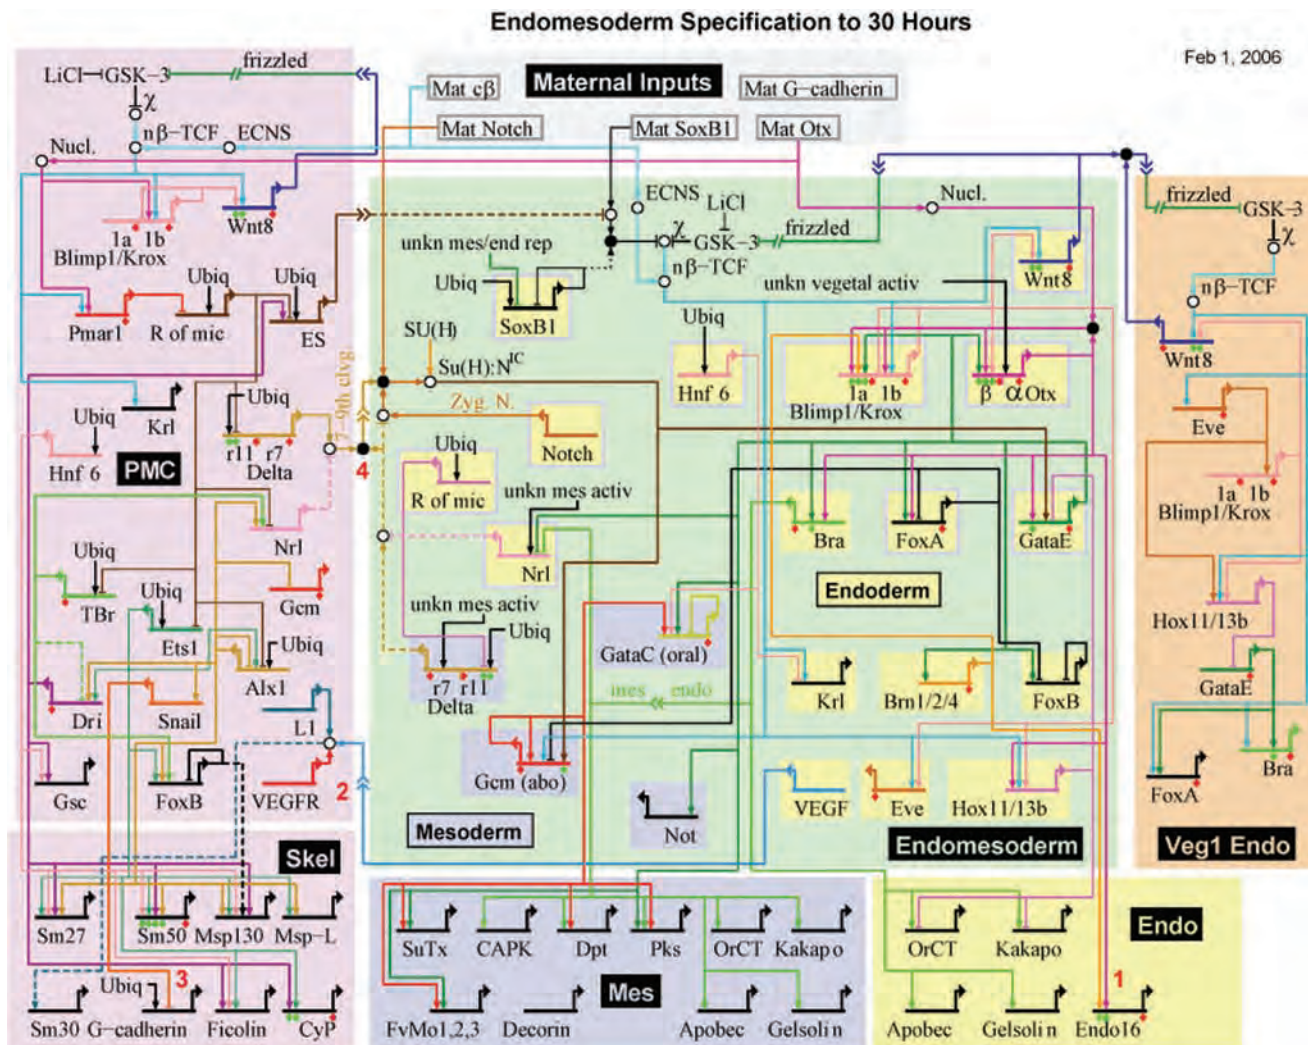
Endomesoderm Specification to 30 Hours

Feb 1, 2006

Maternal Inputs

Mat cβ
Mat G-cadherin
Mat Notch
Mat SoxB1
Mat Otx

LiCl GSK-3 frizzled
χ
Nucl.
nβ-TCF
ECNS
1a 1b
Blimp1/Krox
Wnt8
Ubiq
Ubiq
Pmar1
R of mic
ES
Ubiq
Krl
Hnf 6
PMC
Ubiq
r11 r7
Delta
4
7-9th clvg
Nrl
Ubiq
TBr
Gcm
Ubiq
Ets1
Ubiq
Alx1
Dri
Snail
L1
Gsc
FoxB
VEGFR
2

ECNS
LiCl
χ
GSK-3
frizzled
nβ-TCF
unkn mes/end rep
Ubiq
SoxB1
Nucl.
unkn vegetal activ
Wnt8
SU(H)
Su(H):N$^{IC}$
Ubiq
Hnf 6
Zyg. N.
Notch
1a 1b
Blimp1/Krox
β αOtx
Ubiq
R of mic
unkn mes activ
Nrl
Bra
FoxA
GataE
Endoderm
unkn mes activ
Ubiq
r7 r11
Delta
GataC (oral)
mes endo
Krl
Brn1/2/4
FoxB
Gcm (abo)
Not
VEGF
Eve
Hox11/13b
Mesoderm
Endomesoderm

frizzled
GSK-3
χ
nβ-TCF
Wnt8
Eve
1a 1b
Blimp1/Krox
Hox11/13b
GataE
Bra
FoxA
Veg1 Endo

Skel
Sm27
Sm50
Msp130
Msp-L
Ubiq
3
Sm30
G-cadherin
Ficolin
CyP

SuTx
CAPK
Dpt
Pks
OrCT
Kakapo
FvMo1,2,3
Decorin
Mes
Apobec
Gelsolin

Endo
OrCT
Kakapo
Apobec
Gelsolin
Endo16
1